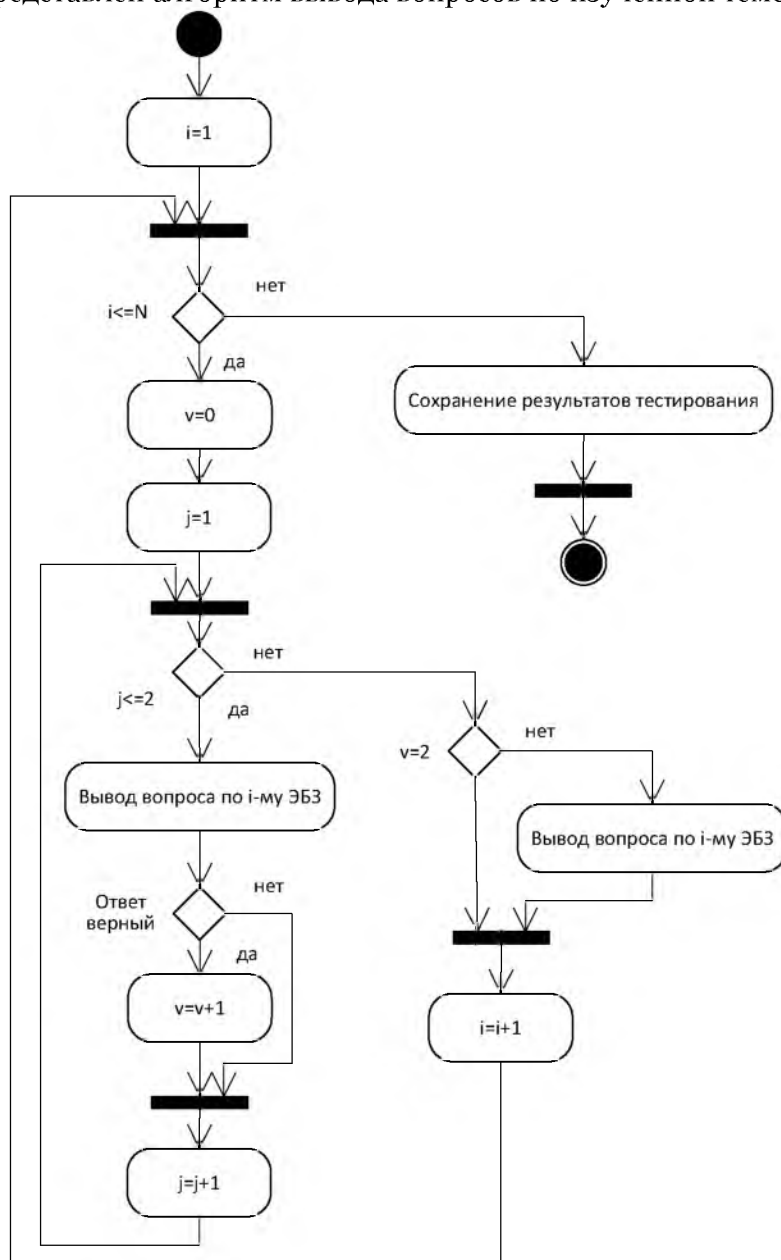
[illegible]едставлен алгоритм вывода вопросов по изученной теме

i=1

i<=N

нет

да

Сохранение результатов тестирования

v=0

j=1

нет

j<=2

да

v=2

нет

Вывод вопроса по i-му ЭБЗ

Вывод вопроса по i-му ЭБЗ

Ответ верный

нет

да

v=v+1

i=i+1

j=j+1